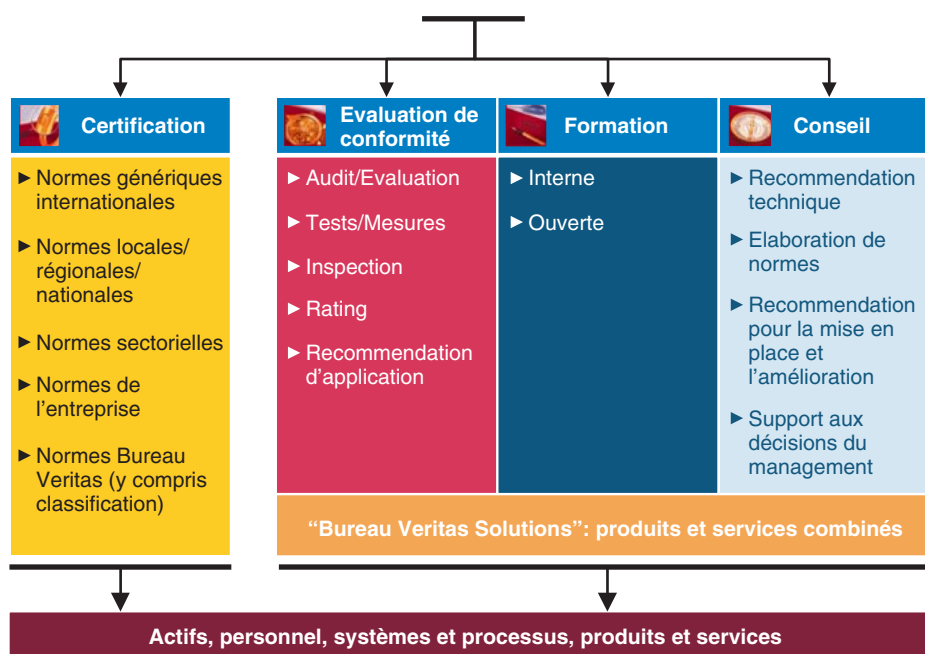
Certification

► Normes génériques internationales

► Normes locales/ régionales/ nationales

► Normes sectorielles

► Normes de l'entreprise

► Normes Bureau Veritas (y compris classification)

Evaluation de conformité

► Audit/Evaluation

► Tests/Mesures

► Inspection

► Rating

► Recommendation d'application

Formation

► Interne

► Ouverte

Conseil

► Recommendation technique

► Elaboration de normes

► Recommendation pour la mise en place et l'amélioration

► Support aux décisions du management

"Bureau Veritas Solutions": produits et services combinés

Actifs, personnel, systèmes et processus, produits et services